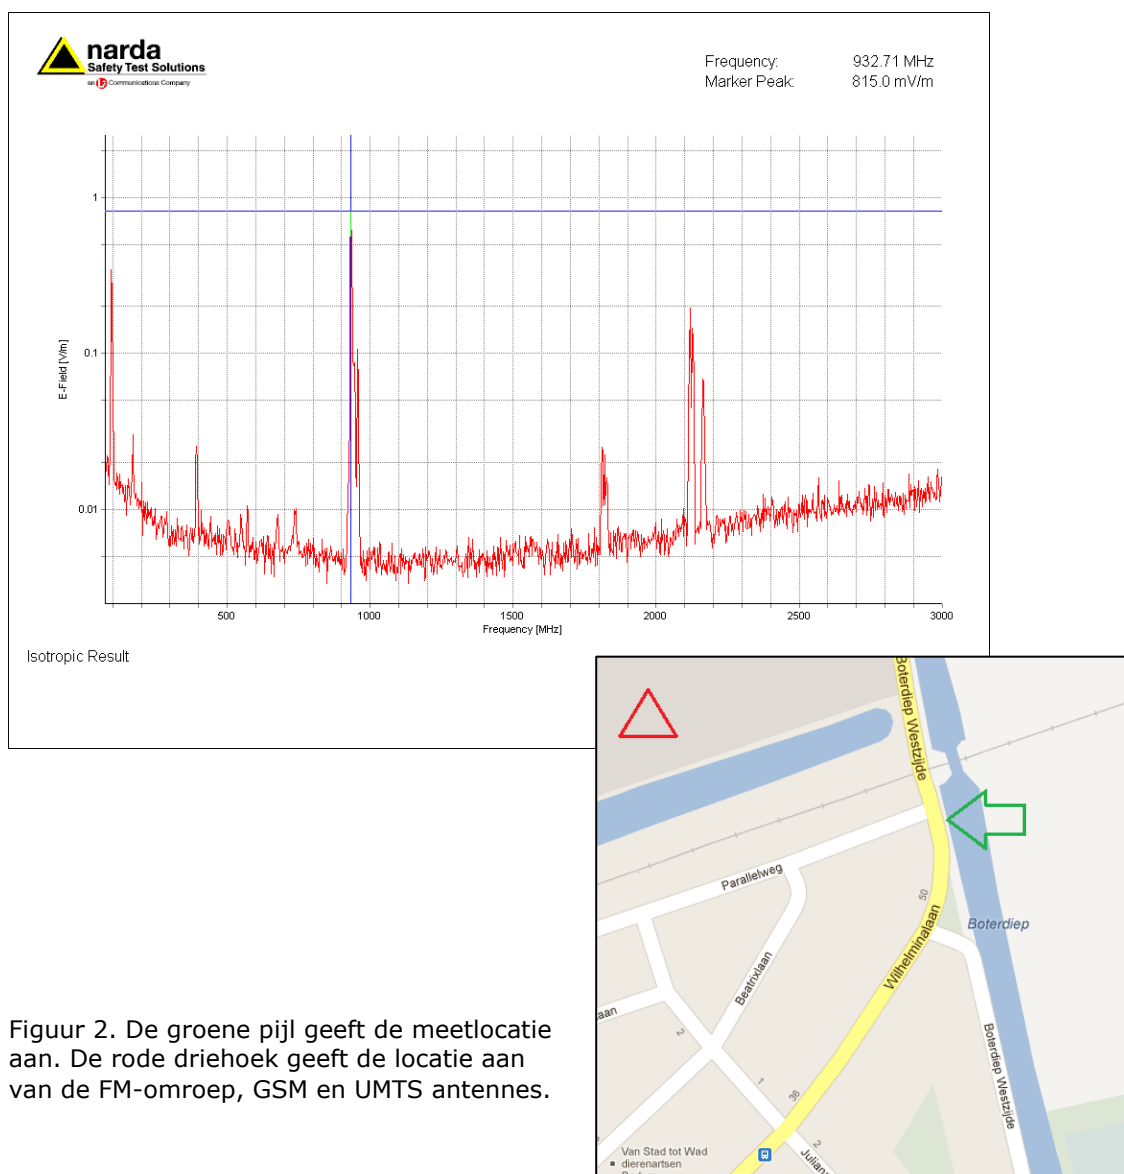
narda
Safety Test Solutions
an L3 Communications Company

Frequency: 932.71 MHz
Marker Peak: 815.0 mV/m

1
0.1
0.01
E-Field [V/m]

500
1000
1500
2000
2500
3000
Frequency [MHz]

Isotropic Result

Boterdiep Westzijde
Parallelweg
Boterdiep
50
Wilhelminalaan
Beatrixlaan
aan
2
1
38
2
Boterdiep Westzijde
Van Stad tot Wad
dierenartsen
Julian

Figuur 2. De groene pijl geeft de meetlocatie aan. De rode driehoek geeft de locatie aan van de FM-omroep, GSM en UMTS antennes.